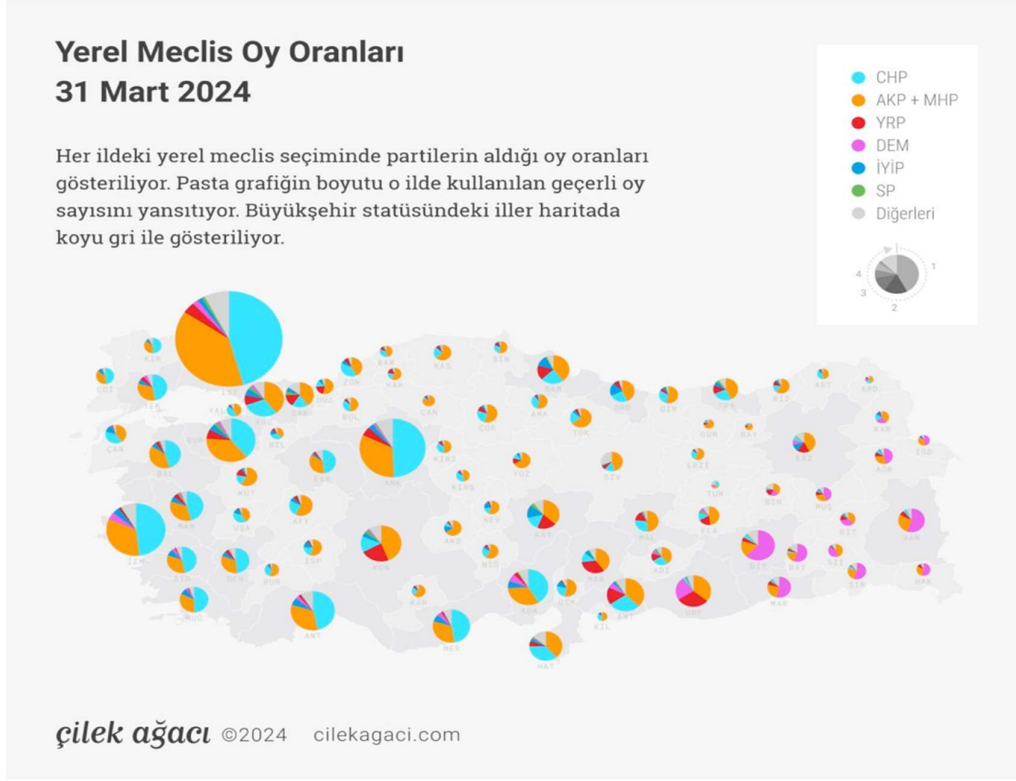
Yerel Meclis Oy Oranları
31 Mart 2024

Her ildeki yerel meclis seçiminde partilerin aldığı oy oranları gösteriliyor. Pasta grafiğin boyutu o ilde kullanılan geçerli oy sayısını yansıtıyor. Büyükşehir statüsündeki iller haritada koyu gri ile gösteriliyor.

CHP
AKP + MHP
YRP
DEM
İYİP
SP
Diğerleri

1
2
3
4

KIR
EDI
TEK
İST
YAL
KOC
SAK
DÜZ
ZON
BAR
KAR
KAS
SIN
SAM
ÇAN
BAL
BUR
BİL
BOL
ÇAN
ÇOR
AMA
TOK
ORD
GİR
TRA
RİZ
ART
ARD
KAR
GÜM
BAY
ERZ
IĞD
AĞR
MAN
KÜT
ESK
ANK
KIRI
YOZ
SİV
ERZI
TUN
BİN
MUŞ
BİT
VAN
İZM
UŞA
AFY
KIRŞ
NEV
KAY
MAL
ELA
DİY
BAT
Sİİ
ŞIR
HAK
AYD
DEN
BUR
ISP
KON
AKS
NİĞ
ADA
KAH
ADI
ŞAN
MAR
MUĞ
ANT
KAR
MER
OSM
GAZ
KİL
HAT

çilek ağacı ©2024 cilekagaci.com